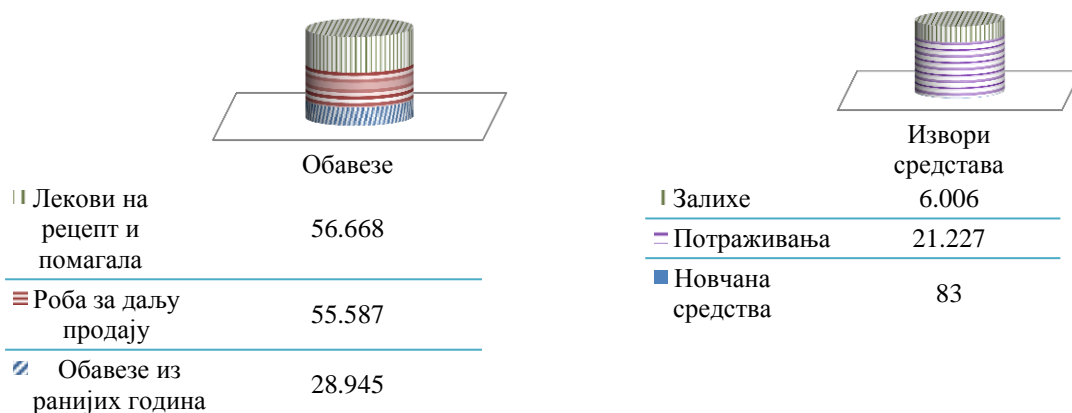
| | Обавезе |
|---|---|
| Лекови на рецепт и помагала | 56.668 |
| Роба за даљу продају | 55.587 |
| Обавезе из ранијих година | 28.945 |

| | Извори средстава |
|---|---|
| Залихе | 6.006 |
| Потраживања | 21.227 |
| Новчана средства | 83 |